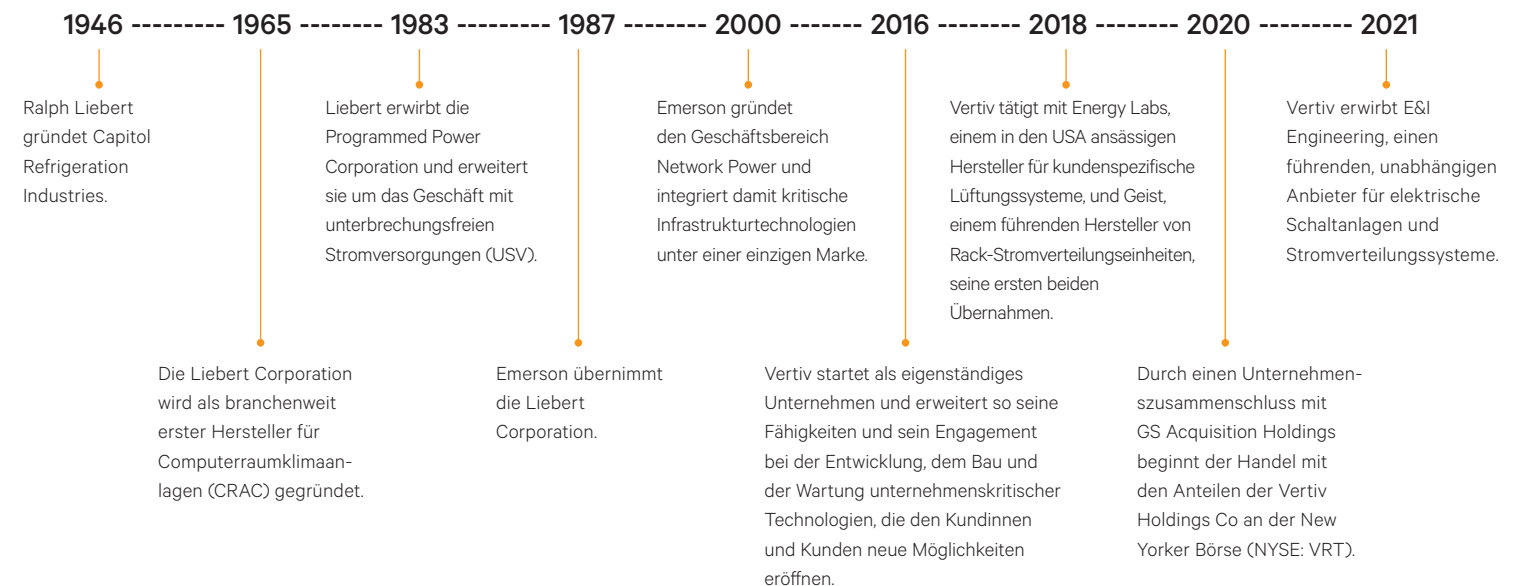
1946 --------- 1965 -------- 1983 --------- 1987 -------- 2000 ------- 2016 -------- 2018 -------- 2020 --------- 2021

Ralph Liebert gründet Capitol Refrigeration Industries.

Liebert erwirbt die Programmed Power Corporation und erweitert sie um das Geschäft mit unterbrechungsfreien Stromversorgungen (USV).

Emerson gründet den Geschäftsbereich Network Power und integriert damit kritische Infrastrukturtechnologien unter einer einzigen Marke.

Vertiv tätigt mit Energy Labs, einem in den USA ansässigen Hersteller für kundenspezifische Lüftungssysteme, und Geist, einem führenden Hersteller von Rack-Stromverteilungseinheiten, seine ersten beiden Übernahmen.

Vertiv erwirbt E&I Engineering, einen führenden, unabhängigen Anbieter für elektrische Schaltanlagen und Stromverteilungssysteme.

Die Liebert Corporation wird als branchenweit erster Hersteller für Computerraumklimaanlagen (CRAC) gegründet.

Emerson übernimmt die Liebert Corporation.

Vertiv startet als eigenständiges Unternehmen und erweitert so seine Fähigkeiten und sein Engagement bei der Entwicklung, dem Bau und der Wartung unternehmenskritischer Technologien, die den Kundinnen und Kunden neue Möglichkeiten eröffnen.

Durch einen Unternehmenszusammenschluss mit GS Acquisition Holdings beginnt der Handel mit den Anteilen der Vertiv Holdings Co an der New Yorker Börse (NYSE: VRT).